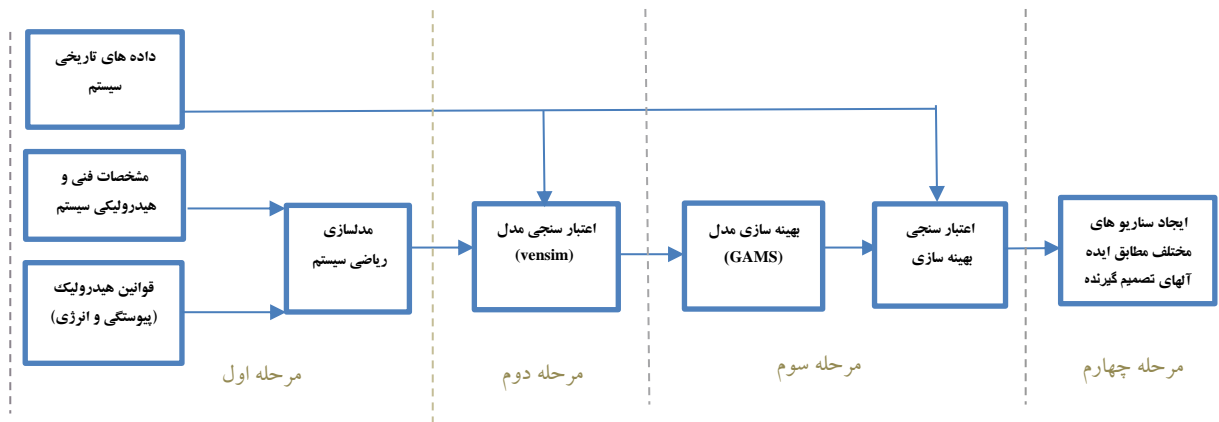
داده های تاریخی سیستم

مشخصات فنی و هیدرولیکی سیستم

قوانین هیدرولیک (پیوستگی و انرژی)

مدلسازی ریاضی سیستم

اعتبار سنجی مدل (vensim)

بهینه سازی مدل (GAMS)

اعتبار سنجی بهینه سازی

ایجاد سناریو های مختلف مطابق ایده آلهای تصمیم گیرنده

مرحله اول

مرحله دوم

مرحله سوم

مرحله چهارم